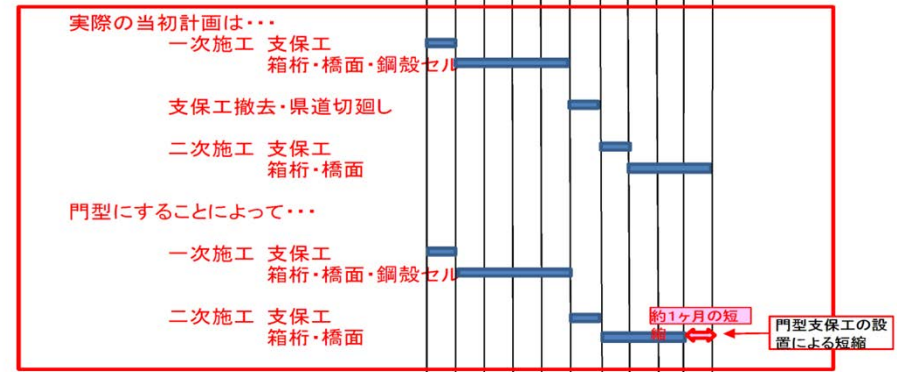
実際の当初計画は・・・

一次施工　支保工

箱桁・橋面・鋼殻セル

支保工撤去・県道切廻し

二次施工　支保工

箱桁・橋面

門型にすることによって・・・

一次施工　支保工

箱桁・橋面・鋼殻セル

二次施工　支保工

箱桁・橋面

約1ヶ月の短縮

門型支保工の設置による短縮